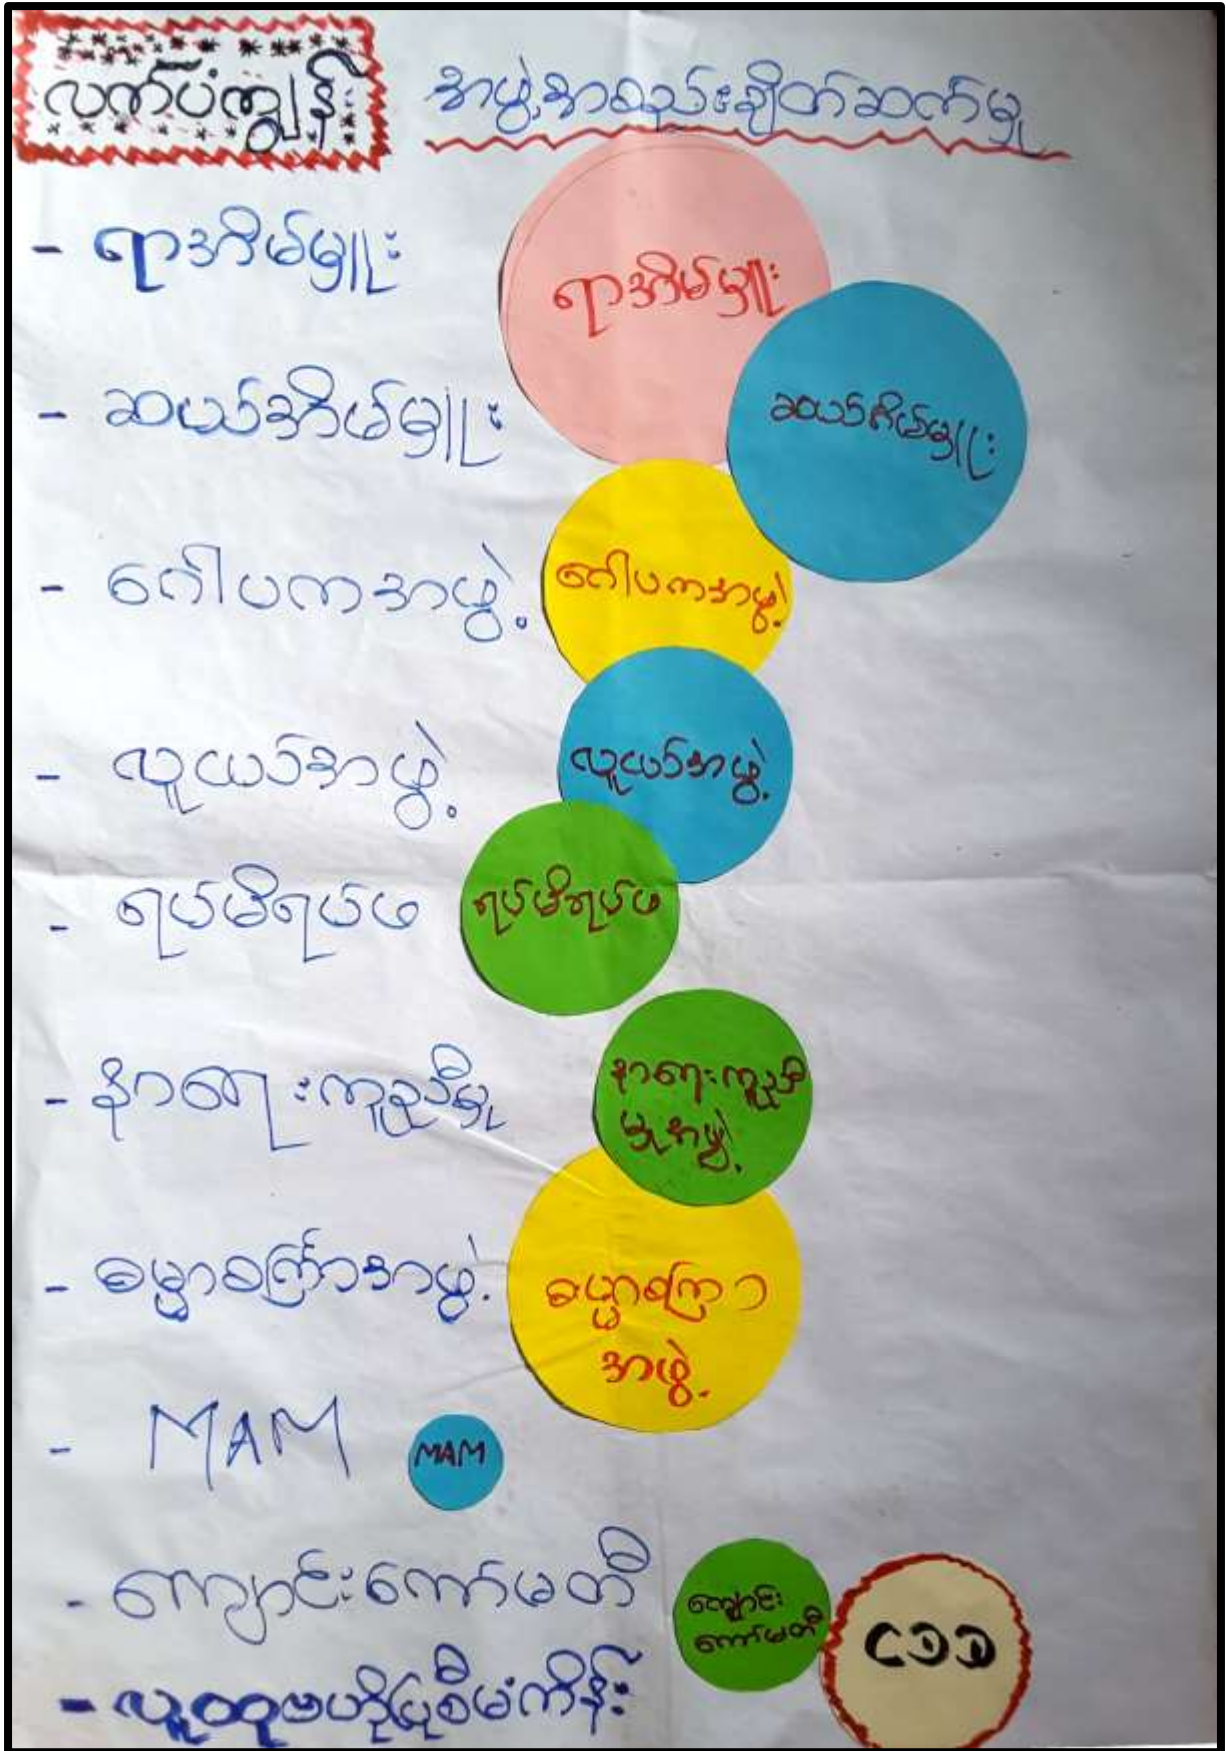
လက်ပံကျွန်း

အဖွဲ့အစည်းချိတ်ဆက်မှု

- ရာအိမ်မှူး

ရာအိမ်မှူး

- ဆယ်အိမ်မှူး

ဆယ်အိမ်မှူး

- ဂေါပကအဖွဲ့

ဂေါပကအဖွဲ့

- လူငယ်အဖွဲ့

လူငယ်အဖွဲ့

- ရပ်မိရပ်ဖ

ရပ်မိရပ်ဖ

- နာရေးကူညီမှု

နာရေးကူညီမှုအဖွဲ့

- မွေးချင်းအဖွဲ့

မွေးချင်း အဖွဲ့

- MAM

MAM

- ကျောင်းကော်မတီ

ကျောင်းကော်မတီ

၄၁၁

- လူထုဖွံ့ဖြိုးမှုစီမံကိန်း